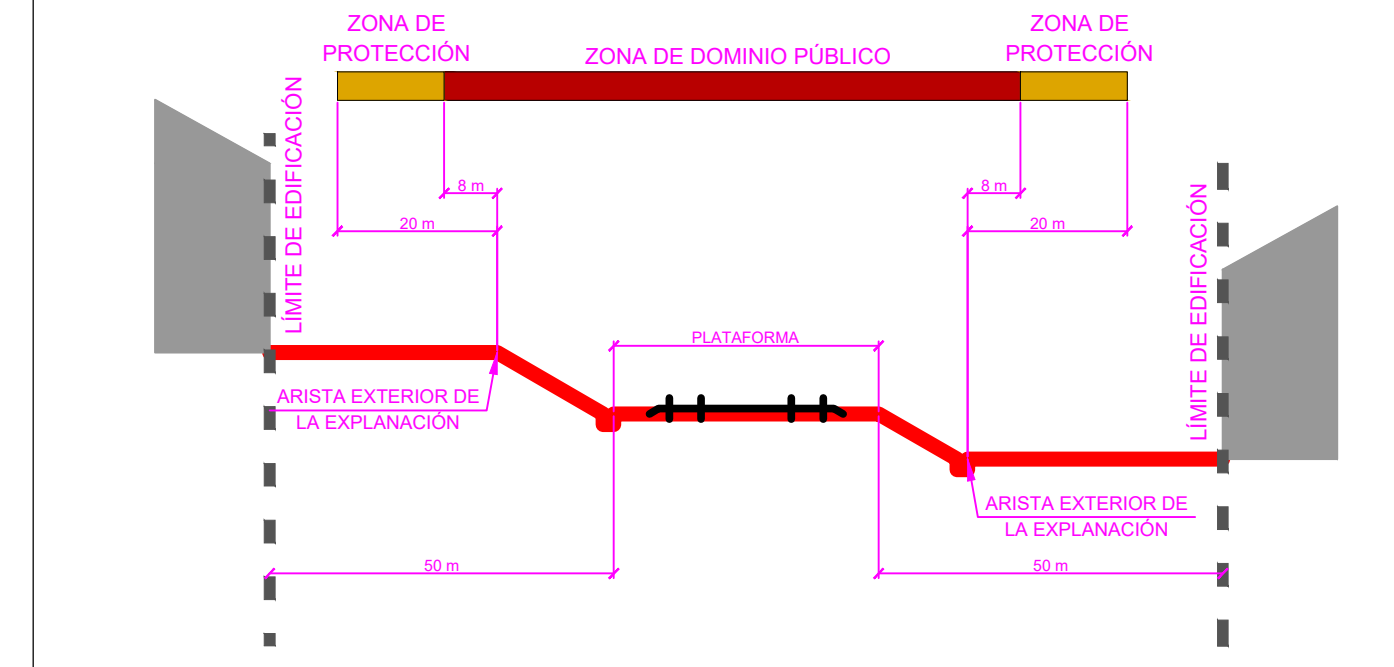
ZONA DE PROTECCIÓN

ZONA DE DOMINIO PÚBLICO

ZONA DE PROTECCIÓN

LÍMITE DE EDIFICACIÓN

8 m

20 m

8 m

20 m

LÍMITE DE EDIFICACIÓN

PLATAFORMA

ARISTA EXTERIOR DE LA EXPLANACIÓN

ARISTA EXTERIOR DE LA EXPLANACIÓN

50 m

50 m